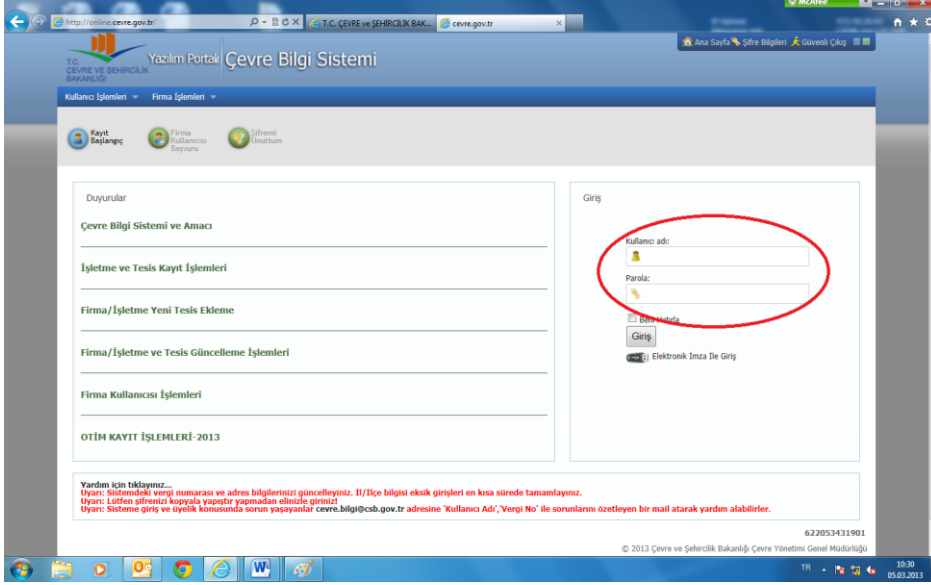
McAfee

http://online.cevre.gov.tr/

T.C. ÇEVRE ve ŞEHİRCİLİK BAK...

cevre.gov.tr

T.C. ÇEVRE VE ŞEHİRCİLİK BAKANLIĞI

Yazılım Portalı Çevre Bilgi Sistemi

Ana Sayfa Şifre Bilgileri Güvenli Çıkış

Kullanıcı İşlemleri Firma İşlemleri

Kayıt Başlangıç

Firma Kullanıcısı Başvuru

Şifremi Unuttum

Duyurular

Çevre Bilgi Sistemi ve Amacı

İşletme ve Tesis Kayıt İşlemleri

Firma/İşletme Yeni Tesis Ekleme

Firma/İşletme ve Tesis Güncelleme İşlemleri

Firma Kullanıcısı İşlemleri

OTİM KAYIT İŞLEMLERİ-2013

Giriş

Kullanıcı adı:

Parola:

Beni Hatırla

Giriş

Elektronik İmza İle Giriş

Yardım için tıklayınız...
Uyarı: Sistemdeki vergi numarası ve adres bilgilerinizi güncelleyiniz. İl/İlçe bilgisi eksik girişleri en kısa sürede tamamlayınız.
Uyarı: Lütfen şifrenizi kopyala yapıştır yapmadan elinizle giriniz!
Uyarı: Sisteme giriş ve üyelik konusunda sorun yaşayanlar cevre.bilgi@csb.gov.tr adresine 'Kullanıcı Adı','Vergi No' ile sorunlarını özetleyen bir mail atarak yardım alabilirler.

622053431901

© 2013 Çevre ve Şehircilik Bakanlığı Çevre Yönetimi Genel Müdürlüğü

TR

10:30
05.03.2013